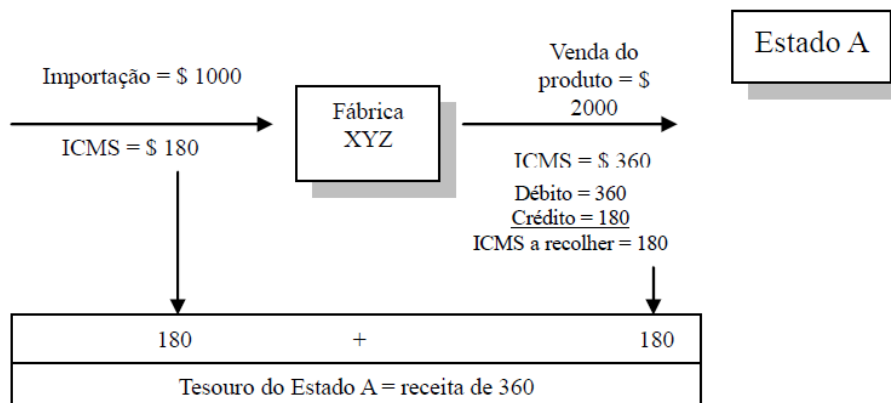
Estado A

Importação = \$ 1000

ICMS = \$ 180

Fábrica XYZ

Venda do produto = \$ 2000

ICMS = \$ 360

Débito = 360
Crédito = 180
ICMS a recolher = 180

180 + 180

Tesouro do Estado A = receita de 360